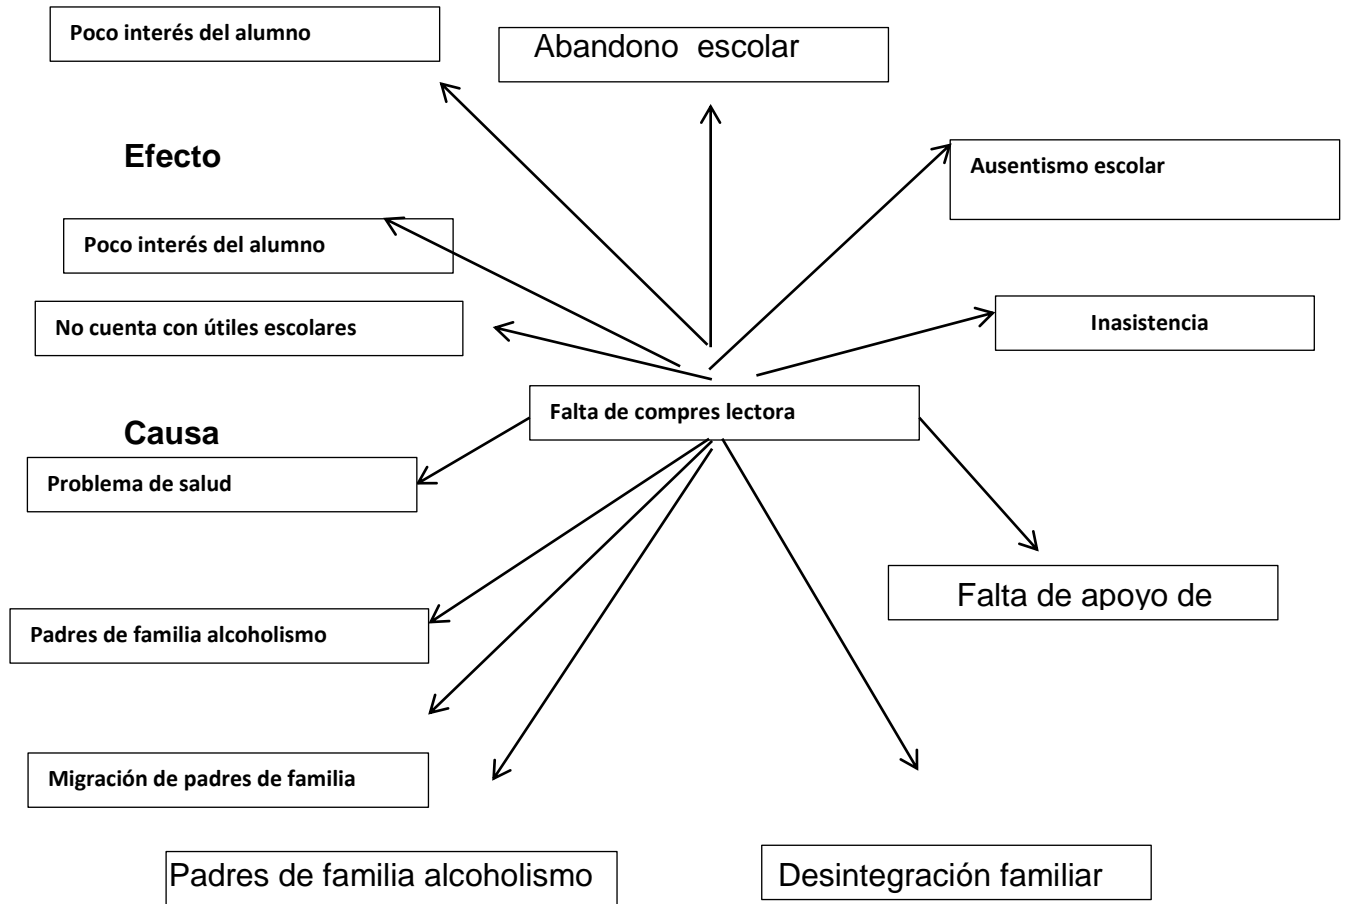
Poco interés del alumno

Abandono escolar

Efecto

Ausentismo escolar

Poco interés del alumno

No cuenta con útiles escolares

Inasistencia

Falta de compres lectora

Causa

Problema de salud

Falta de apoyo de

Padres de familia alcoholismo

Migración de padres de familia

Padres de familia alcoholismo

Desintegración familiar